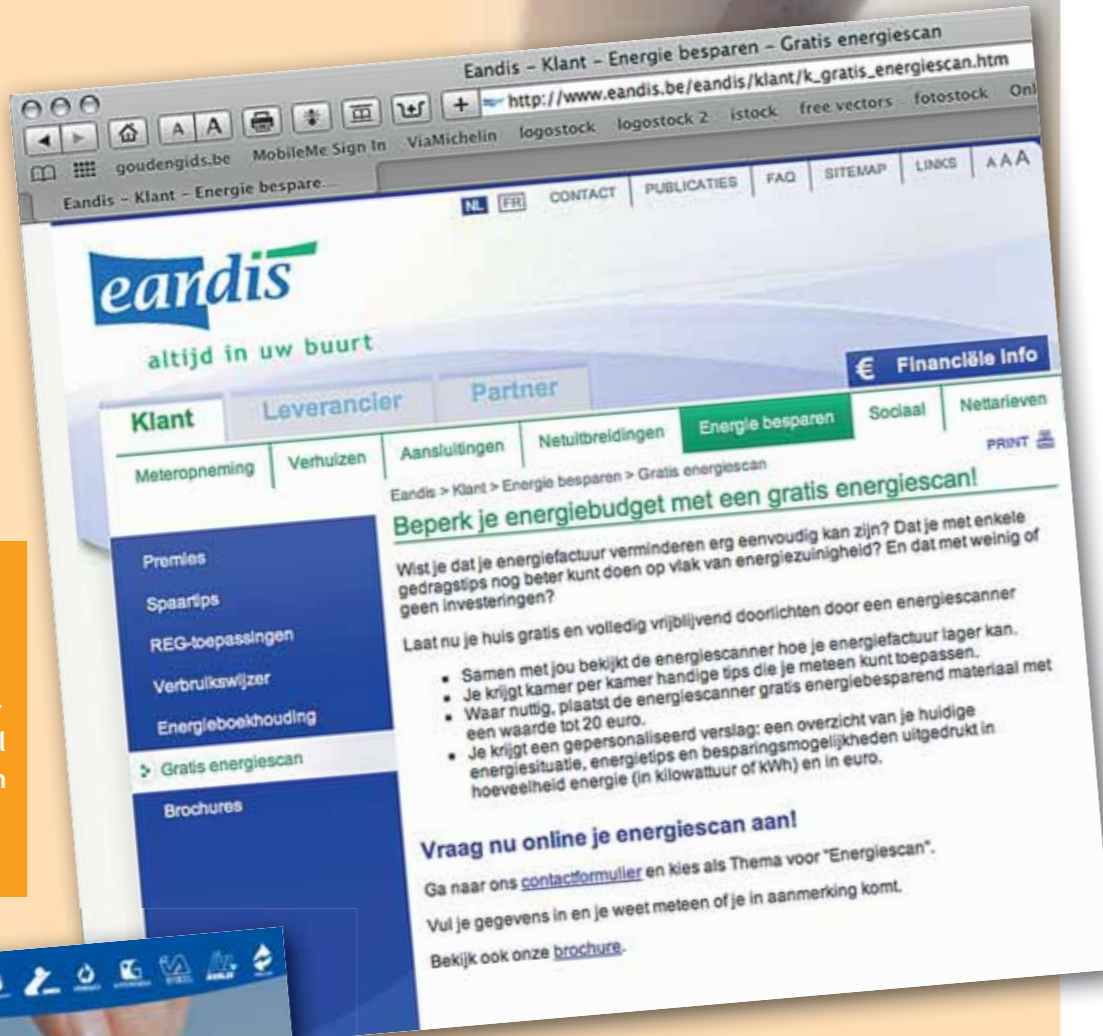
Eandis – Klant – Energie besparen – Gratis energiescan

http://www.eandis.be/eandis/klant/k_gratis_energiescan.htm

goudengids.be MobileMe Sign In ViaMichelin logostock logostock 2 istock free vectors fotostock Onl

Eandis – Klant – Energie bespare...

NL FR CONTACT PUBLICATIES FAQ SITEMAP LINKS AAA

eandis

altijd in uw buurt

€ Financiële Info

Klant Leverancier Partner

Meteropneming Verhuizen Aansluitingen Netuitbreidingen Energie besparen Sociaal Nettarieven

PRINT

Eandis > Klant > Energie besparen > Gratis energiescan

Beperk je energiebudget met een gratis energiescan!

Premies

Spaartips

REG-toepassingen

Verbruikswijzer

Energieboekhouding

Gratis energiescan

Brochures

Wist je dat je energiefactuur verminderen erg eenvoudig kan zijn? Dat je met enkele gedragstips nog beter kunt doen op vlak van energiezuinigheid? En dat met weinig of geen investeringen?

Laat nu je huis gratis en volledig vrijblijvend doorlichten door een energiescanner

- Samen met jou bekijkt de energiescanner hoe je energiefactuur lager kan.
- Je krijgt kamer per kamer handige tips die je meteen kunt toepassen.
- Waar nuttig, plaatst de energiescanner gratis energiebesparend materiaal met een waarde tot 20 euro.
- Je krijgt een gepersonaliseerd verslag: een overzicht van je huidige energiesituatie, energietips en besparingsmogelijkheden uitgedrukt in hoeveelheid energie (in kilowattuur of kWh) en in euro.

Vraag nu online je energiescan aan!

Ga naar ons contactformulier en kies als Thema voor "Energiescan".

Vul je gegevens in en je weet meteen of je in aanmerking komt.

Bekijk ook onze brochure.